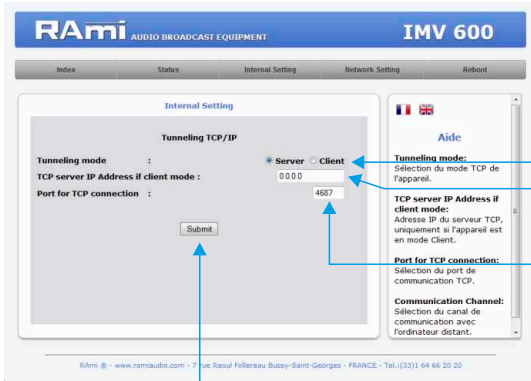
RAmi AUDIO BROADCAST EQUIPMENT

IMV 600

Index | Status | Internal Setting | Network Setting | Reboot

Internal Setting

Tunneling TCP/IP

Tunneling mode :
Server Client

TCP server IP Address if client mode :
0.0.0.0

Port for TCP connection :
4687

Submit

Aide

Tunneling mode:
Sélection du mode TCP de l'appareil.

TCP server IP Address if client mode:
Adresse IP du serveur TCP, uniquement si l'appareil est en mode Client.

Port for TCP connection:
Sélection du port de communication TCP.

Communication Channel:
Sélection du canal de communication avec l'ordinateur distant.

RAmi ® - www.ramiaudio.com - 7 rue Raoul Follereau Bussy-Saint-Georges - FRANCE - Tel.:(33)1 64 66 20 20